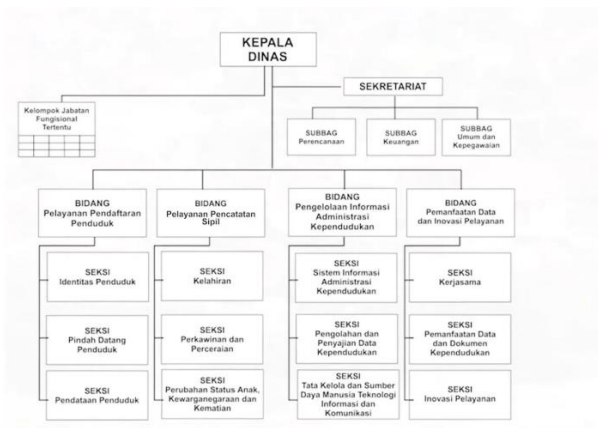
KEPALA DINAS

SEKRETARIAT

Kelompok Jabatan Fungisional Tertentu

SUBBAG Perencanaan

SUBBAG Keuangan

SUBBAG Umum dan Kepegawaian

BIDANG Pelayanan Pendaftaran Penduduk

BIDANG Pelayanan Pencatatan Sipil

BIDANG Pengelolaan Informasi Administrasi Kependudukan

BIDANG Pemanfaatan Data dan Inovasi Pelayanan

SEKSI Identitas Penduduk

SEKSI Pindah Datang Penduduk

SEKSI Pendataan Penduduk

SEKSI Kelahiran

SEKSI Perkawinan dan Perceraian

SEKSI Perubahan Status Anak, Kewarganegaraan dan Kematian

SEKSI Sistem Informasi Administrasi Kependudukan

SEKSI Pengolahan dan Penyajian Data Kependudukan

SEKSI Tata Kelola dan Sumber Daya Manusia Teknologi Informasi dan Komunikasi

SEKSI Kerjasama

SEKSI Pemanfaatan Data dan Dokumen Kependudukan

SEKSI Inovasi Pelayanan